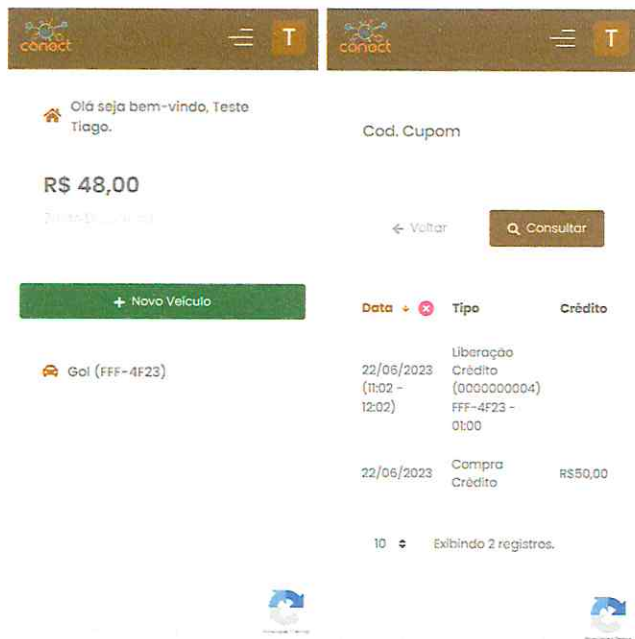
conect

T

Olá seja bem-vindo, Teste Tiago.

R$ 48,00

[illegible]

+ Novo Veículo

Gol (FFF-4F23)

conect

T

Cod. Cupom

← Voltar

Consultar

| Data | Tipo | Crédito |
|---|---|---|
| 22/06/2023 (11:02 - 12:02) | Liberação Crédito (0000000004) FFF-4F23 - 01:00 | |
| 22/06/2023 | Compra Crédito | R$50,00 |

10

Exibindo 2 registros.